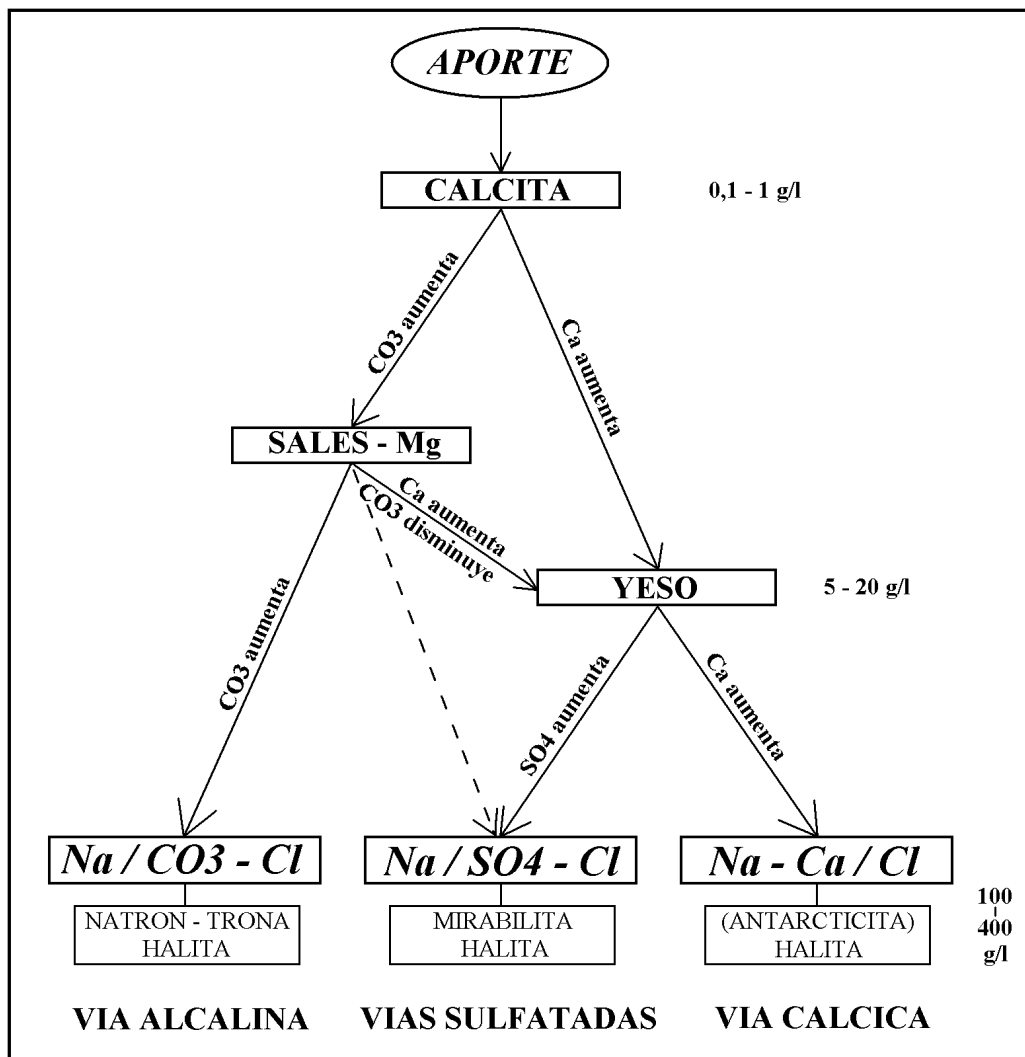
APORTE

CALCITA

0,1 - 1 g/l

CO3 aumenta

Ca aumenta

SALES - Mg

Ca aumenta
CO3 disminuye

YESO

5 - 20 g/l

CO3 aumenta

SO4 aumenta

Ca aumenta

Na / CO3 - Cl

Na / SO4 - Cl

Na - Ca / Cl

100
-
400
g/l

NATRON - TRONA
HALITA

MIRABILITA
HALITA

(ANTARCTICITA)
HALITA

VIA ALCALINA

VIAS SULFATADAS

VIA CALCICA